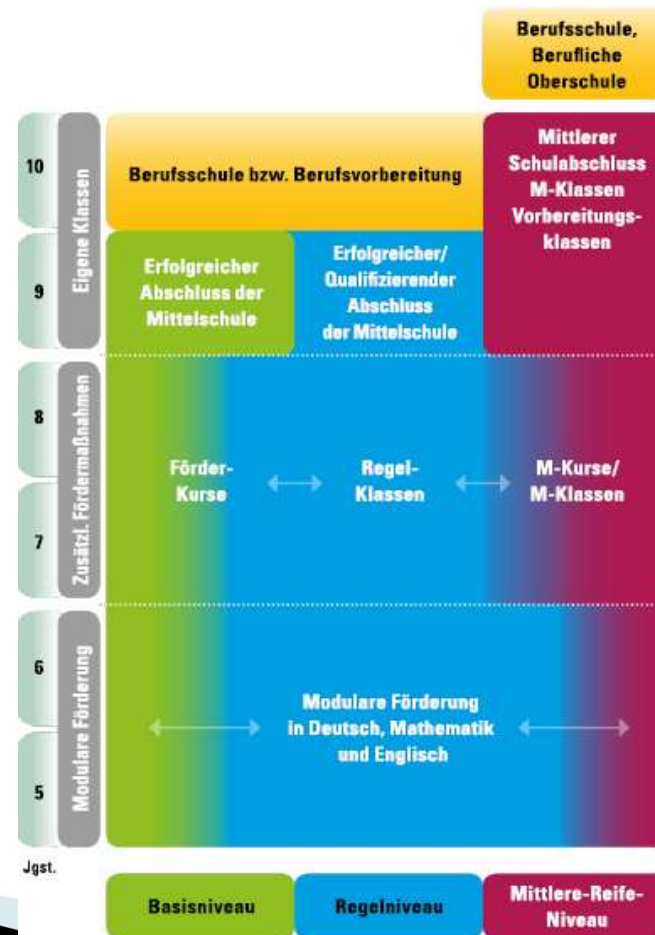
Berufsschule, Berufliche Oberschule

10

9

Eigene Klassen

Berufsschule bzw. Berufsvorbereitung

Mittlerer Schulabschluss M-Klassen Vorbereitungsklassen

Erfolgreicher Abschluss der Mittelschule

Erfolgreicher/ Qualifizierender Abschluss der Mittelschule

8

7

Zusätzl. Fördermaßnahmen

Förder-Kurse

Regel-Klassen

M-Kurse/ M-Klassen

6

5

Modulare Förderung

Modulare Förderung in Deutsch, Mathematik und Englisch

Jgst.

Basisniveau

Regelniveau

Mittlere-Reife-Niveau